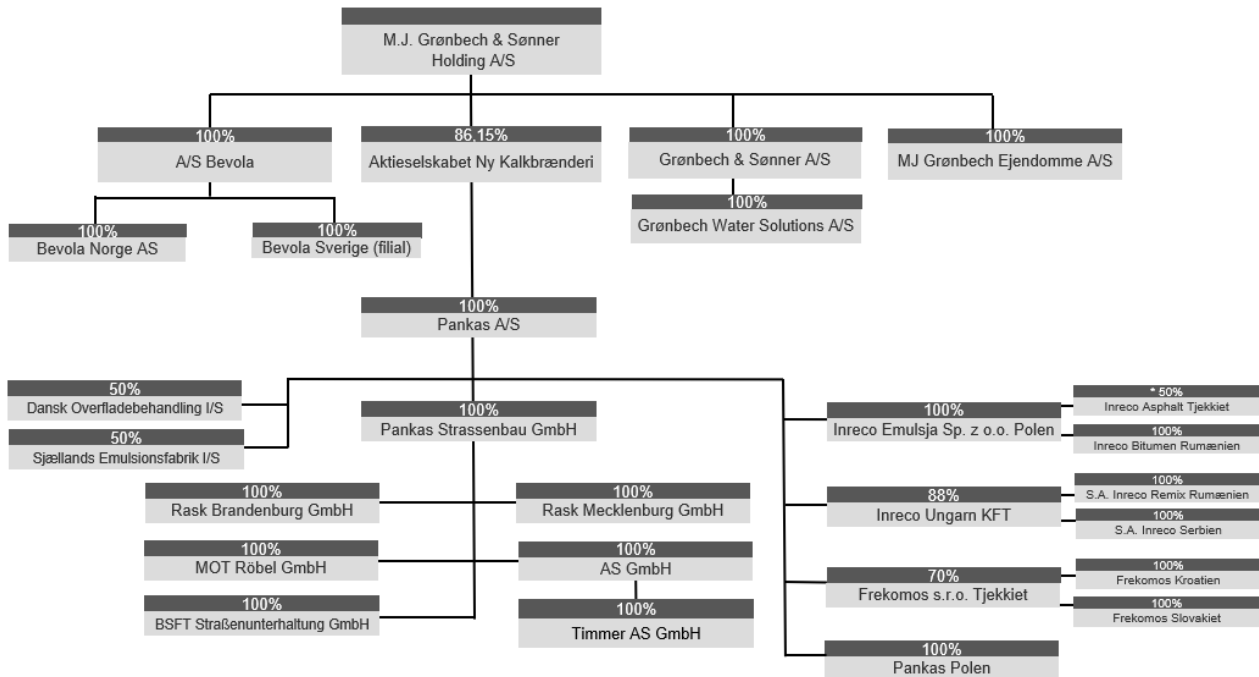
M.J. Grønbech & Sønner Holding A/S

100%
A/S Bevola

86.15%
Aktieselskabet Ny Kalkbrænderi

100%
Grønbech & Sønner A/S

100%
MJ Grønbech Ejendomme A/S

100%
Bevola Norge AS

100%
Bevola Sverige (filial)

100%
Grønbech Water Solutions A/S

100%
Pankas A/S

50%
Dansk Overfladebehandling I/S

50%
Sjællands Emulsionsfabrik I/S

100%
Pankas Strassenbau GmbH

100%
Inreco Emulsja Sp. z o.o. Polen

* 50%
Inreco Asphalt Tjekkiet

100%
Inreco Bitumen Rumænien

100%
Rask Brandenburg GmbH

100%
Rask Mecklenburg GmbH

88%
Inreco Ungarn KFT

100%
S.A. Inreco Remix Rumænien

100%
S.A. Inreco Serbien

100%
MOT Röbel GmbH

100%
AS GmbH

70%
Frekomos s.r.o. Tjekkiet

100%
Frekomos Kroatien

100%
Frekomos Slovakiet

100%
BSFT Straßenunterhaltung GmbH

100%
Timmer AS GmbH

100%
Pankas Polen